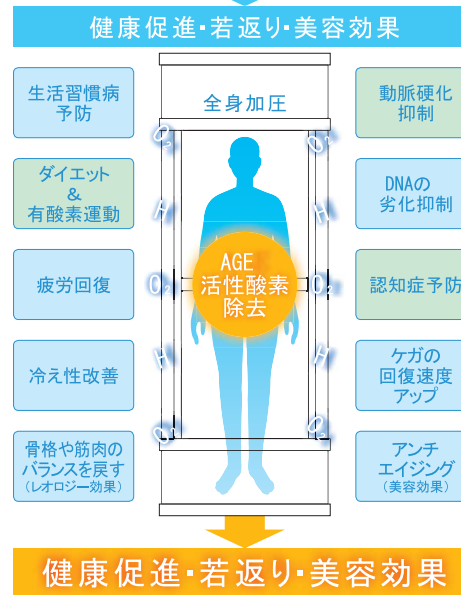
健康促進・若返り・美容効果

生活習慣病予防

ダイエット&有酸素運動

疲労回復

冷え性改善

骨格や筋肉のバランスを戻す（レオロジー効果）

全身加圧

AGE
活性酸素
除去

O
H
O
H
O
O
H
O
H
O

動脈硬化抑制

DNAの劣化抑制

認知症予防

ケガの回復速度アップ

アンチエイジング（美容効果）

健康促進・若返り・美容効果